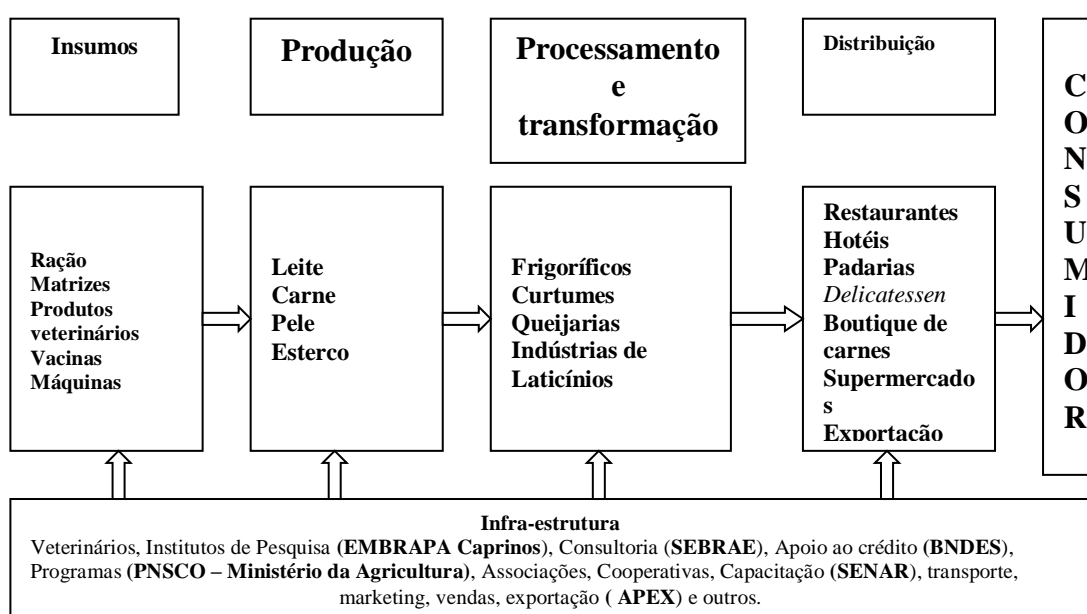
Insumos

Produção

Processamento e transformação

Distribuição

CONSUMIDOR

Ração
Matrizes
Produtos veterinários
Vacinas
Máquinas

Leite
Carne
Pele
Esterco

Frigoríficos
Curtumes
Queijarias
Indústrias de Laticínios

Restaurantes
Hotéis
Padarias
Delicatessen
Boutique de carnes
Supermercados
Exportação

Infra-estrutura
Veterinários, Institutos de Pesquisa (EMBRAPA Caprinos), Consultoria (SEBRAE), Apoio ao crédito (BNDES), Programas (PNSCO – Ministério da Agricultura), Associações, Cooperativas, Capacitação (SENAR), transporte, marketing, vendas, exportação ( APEX) e outros.